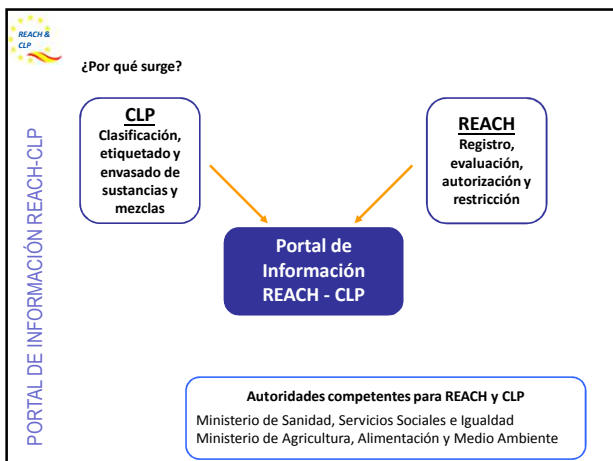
REACH & CLP

¿Por qué surge?

PORTAL DE INFORMACIÓN REACH-CLP

CLP
Clasificación, etiquetado y envasado de sustancias y mezclas

REACH
Registro, evaluación, autorización y restricción

Portal de Información REACH - CLP

Autoridades competentes para REACH y CLP
Ministerio de Sanidad, Servicios Sociales e Igualdad
Ministerio de Agricultura, Alimentación y Medio Ambiente